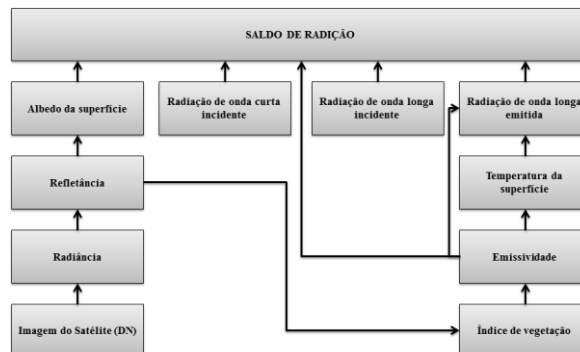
SALDO DE RADIÇÃO

Albedo da superfície

Radiação de onda curta incidente

Radiação de onda longa incidente

Radiação de onda longa emitida

Refletância

Temperatura da superfície

Radiância

Emissividade

Imagem do Satélite (DN)

Índice de vegetação